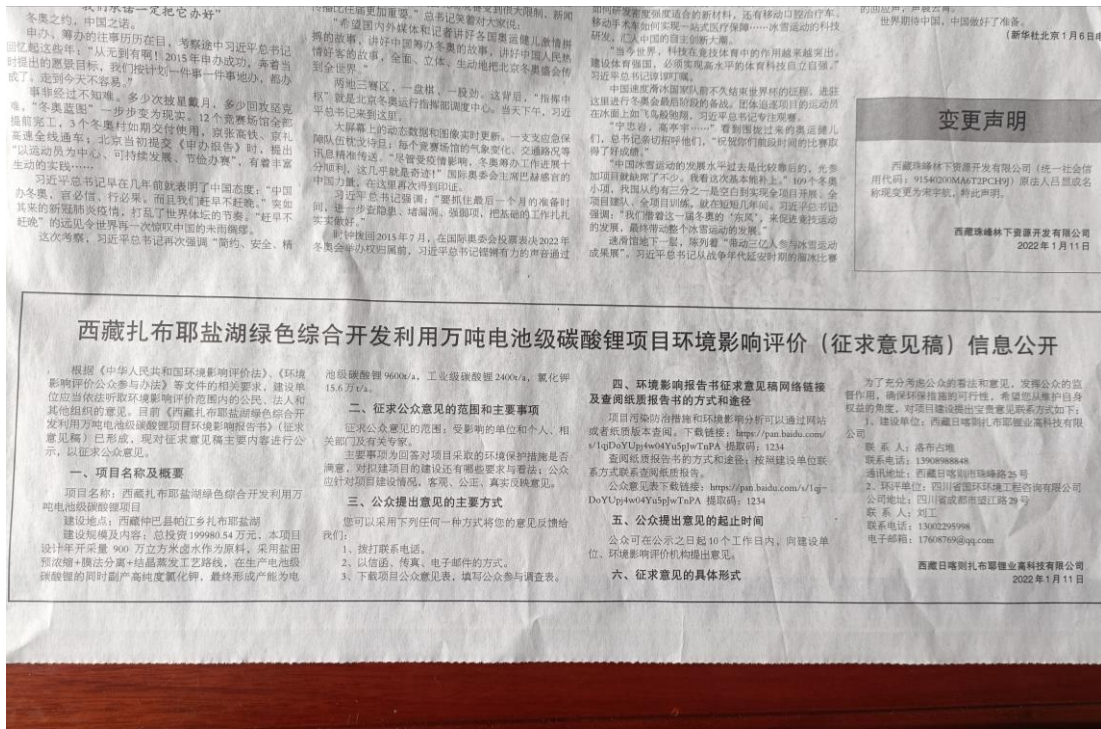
冬奥之约，中国之诺。

申办、筹办的往事历历在目。考察途中习近平总书记回忆起这些年："从无到有啊！2015年申办成功，奔着当时提出的愿景目标，我们按计划一件事一件事地办，都办成了，走到今天不容易。"

事非经过不知难。多少次披星戴月，多少回攻坚克难，"冬奥蓝图"一步步变为现实。12个竞赛场馆全部按期完工，3个冬奥村如期交付使用，京张高铁、京礼高速全线通车；北京当初提交《申办报告》时，提出"以运动员为中心、可持续发展、节俭办赛"，有着丰富生动的实践……

习近平总书记早在几年前就表明了中国态度："中国办冬奥，言必信，行必果，而且我们赶早不赶晚。"突如其来的新冠肺炎疫情，打乱了世界体坛的节奏。"赶早不赶晚"的远见令世界再一次惊叹中国的未雨绸缪。

这次考察，习近平总书记再次强调"简约、安全、精

"希望国内外媒体和记者讲好各国奥运健儿激情拼搏的故事，讲好中国筹办冬奥的故事，讲好中国人民热情好客的故事，全面、立体、生动地把北京冬奥盛会传到全世界。"

两地三赛区，一盘棋，一股劲。这背后，"指挥中枢"就是北京冬奥运行指挥部调度中心。当天下午，习近平总书记来到这里。

大屏幕上的动态数据和图像实时更新。一支支应急保障队伍枕戈待旦；每个竞赛场馆的气象变化、交通路况等讯息精准传送。"尽管受疫情影响，冬奥筹办工作走属十分顺利，这几乎就是奇迹!"国际奥委会主席巴赫感言的中国力量，在这里再次得到印证。

习近平总书记强调："要抓住最后一个月的准备时间，进一步查缺补漏、堵塞漏洞，强弱项、把基础的工作扎扎实实做好。"

时钟拨回2015年7月，在国际奥委会投票表决2022年冬奥会举办权时间前，习近平总书记铿锵有力的声音通过

研发，让人们的自主创新大赛。

"当今世界，科技在竞技体育中的作用越来越突出，建设体育强国，必须实现高水平的体育科技自立自强。"习近平总书记强调。

中国速度滑冰国家队前不久结束世界杯的征程，进驻这里进行冬奥会最后阶段的备战。团体追逐项目的运动员在冰面上如飞鸟般驰骋。习近平总书记专注观看。

"宁忠岩，高亭宇……"看到围拢过来的奥运健儿们，总书记亲切招呼他们，"祝愿你们能以好的比赛取得好成绩。"

"中国冰雪运动的发展水平过去是比较靠后的，冬季加项目就缺项了不少。我看这次基本能补上。"109个冬奥小项，我国从约有三分之一是空白到实现全项目开展，全项目建队、全项目训练，就在短短几年间。习近平总书记强调："我们借着这一届冬奥的'东风'，来促进竞技运动的发展，最终带动整个冰雪运动的发展。"

透滑馆地下一层，陈列着"带动三亿人参与冰雪运动成果展"。习近平总书记从战争年代延安时期的雁滑比赛

世界期待中国，中国做好了准备。

（新华社北京1月6日电

变更声明

西藏珠峰林下资源开发有限公司（统一社会信用代码：91540200MA6T2PCH9J）原住人吕照成名称现变更为宋宇航，特此声明。

西藏珠峰林下资源开发有限公司
2022年1月11日

西藏扎布耶盐湖绿色综合开发利用万吨电池级碳酸锂项目环境影响评价（征求意见稿）信息公开

根据《中华人民共和国环境影响评价法》、《环境影响评价公众参与办法》等文件的相关要求，建设单位应当依法听取环境影响评价范围内的公民、法人和其他组织的意见。目前《西藏扎布耶盐湖绿色综合开发利用万吨电池级碳酸锂项目环境影响报告书》（征求意见稿）已形成，现对征求意见稿主要内容进行公示，以征求公众意见。

一、项目名称及概要

项目名称：西藏扎布耶盐湖绿色综合开发利用万吨电池级碳酸锂项目

建设地点：西藏仲巴县帕江乡扎布耶盐湖

建设规模及内容：总投资199980.54万元，本项目设计年开采量900万立方米卤水作为原料，采用盐田预浓缩+膜法分离+结晶蒸发工艺路线，在生产电池级碳酸锂的同时副产高纯度氯化钾，最终形成产能为电池级碳酸锂9600t/a，工业级碳酸锂2400t/a，氯化钾15.6万t/a。

二、征求公众意见的范围和主要事项

征求公众意见的范围：受影响的单位和个人、相关部门及有关专家。

主要事项为回答对项目采取的环境保护措施是否满意，对拟建项目的建设还有哪些要求与看法；公众应针对项目建设情况，客观、公正、真实反映意见。

三、公众提出意见的主要方式

您可以采用下列任何一种方式将您的意见反馈给我们：

1、拨打联系电话。
2、以信函、传真、电子邮件的方式。
3、下载项目公众意见表，填写公众参与调查表。

四、环境影响报告书征求意见稿网络链接及查阅纸质报告书的方式和途径

项目污染防治措施和环境影响分析可以通过网站或者纸质版本查阅。下载链接：https://pan.baidu.com/s/1qiDoYUpj4w04Yu5pJwTnPA 提取码：1234

查阅纸质报告书的方式和途径：按照建设单位联系方式联系查阅纸质报告。

公众意见表下载链接：https://pan.baidu.com/s/1qi-DoYUpj4w04Yu5pJwTnPA 提取码：1234

五、公众提出意见的起止时间

公众可在公示之日起10个工作日内，向建设单位、环境影响评价机构提出意见。

六、征求意见的具体形式

为了充分考虑公众的看法和意见，发挥公众的监督作用，确保环保措施的可行性，希望您从维护自身权益的角度，对项目建设提出宝贵意见联系方式如下：

1、建设单位：西藏日喀则扎布耶锂业高科技有限公司

联系人：洛布占堆
联系电话：13908988848
通讯地址：西藏日喀则市珠峰路25号

2、环评单位：四川省国环环境工程咨询有限公司
公司地址：四川省成都市望江路29号
联系人：刘工
联系电话：13002295998
电子邮箱：17608769@qq.com

西藏日喀则扎布耶锂业高科技有限公司
2022年1月11日